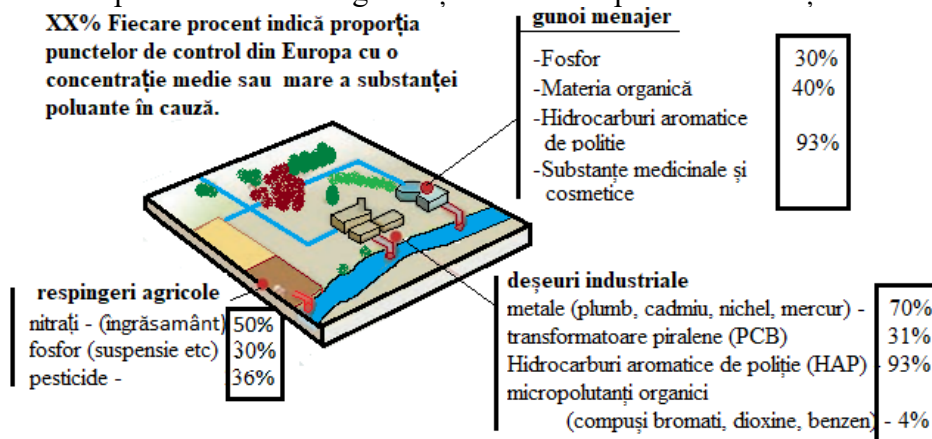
XX% Fiecare procent indică proporția punctelor de control din Europa cu o concentrație medie sau mare a substanței poluante în cauză.

gunoi menajer
-Fosfor 30%
-Materia organică 40%
-Hidrocarburi aromatice de poliție 93%
-Substanțe medicinale și cosmetice

respingeri agricole
nitrați - (ingrășamânt) 50%
fosfor (suspensie etc) 30%
pesticide - 36%

deșeuri industriale
metale (plumb, cadmiu, nichel, mercur) - 70%
transformatoare piralene (PCB) 31%
Hidrocarburi aromatice de poliție (HAP) - 93%
micropolutanți organici
(compuși bromati, dioxine, benzen) - 4%